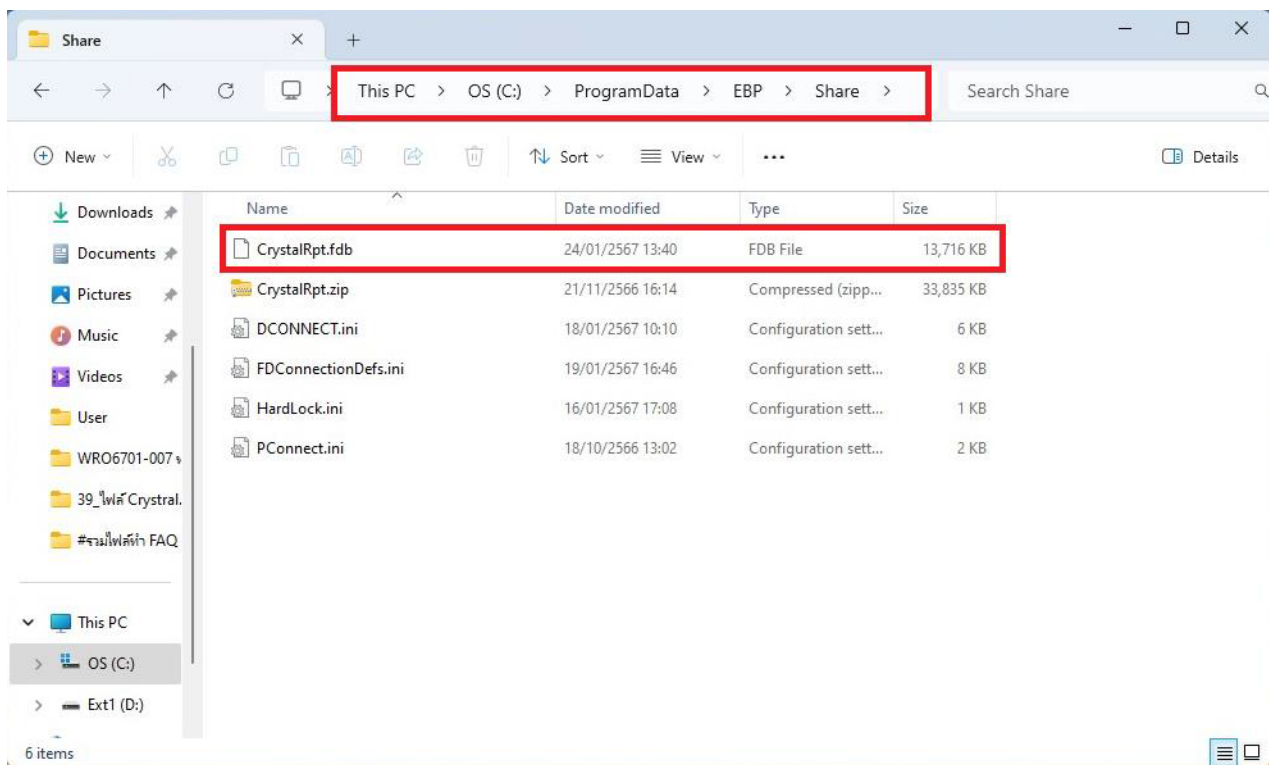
Share × +

This PC > OS (C:) > ProgramData > EBP > Share >

Search Share

New Sort View ··· Details

Downloads
Documents
Pictures
Music
Videos
User
WRO6701-007 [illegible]
39_ไฟล์ Crystal.
#รวมไฟล์ทำ FAQ

This PC
OS (C:)
Ext1 (D:)

| Name | Date modified | Type | Size |
|---|---|---|---|
| CrystalRpt.fdb | 24/01/2567 13:40 | FDB File | 13,716 KB |
| CrystalRpt.zip | 21/11/2566 16:14 | Compressed (zipp... | 33,835 KB |
| DCONNECT.ini | 18/01/2567 10:10 | Configuration sett... | 6 KB |
| FDConnectionDefs.ini | 19/01/2567 16:46 | Configuration sett... | 8 KB |
| HardLock.ini | 16/01/2567 17:08 | Configuration sett... | 1 KB |
| PConnect.ini | 18/10/2566 13:02 | Configuration sett... | 2 KB |

6 items